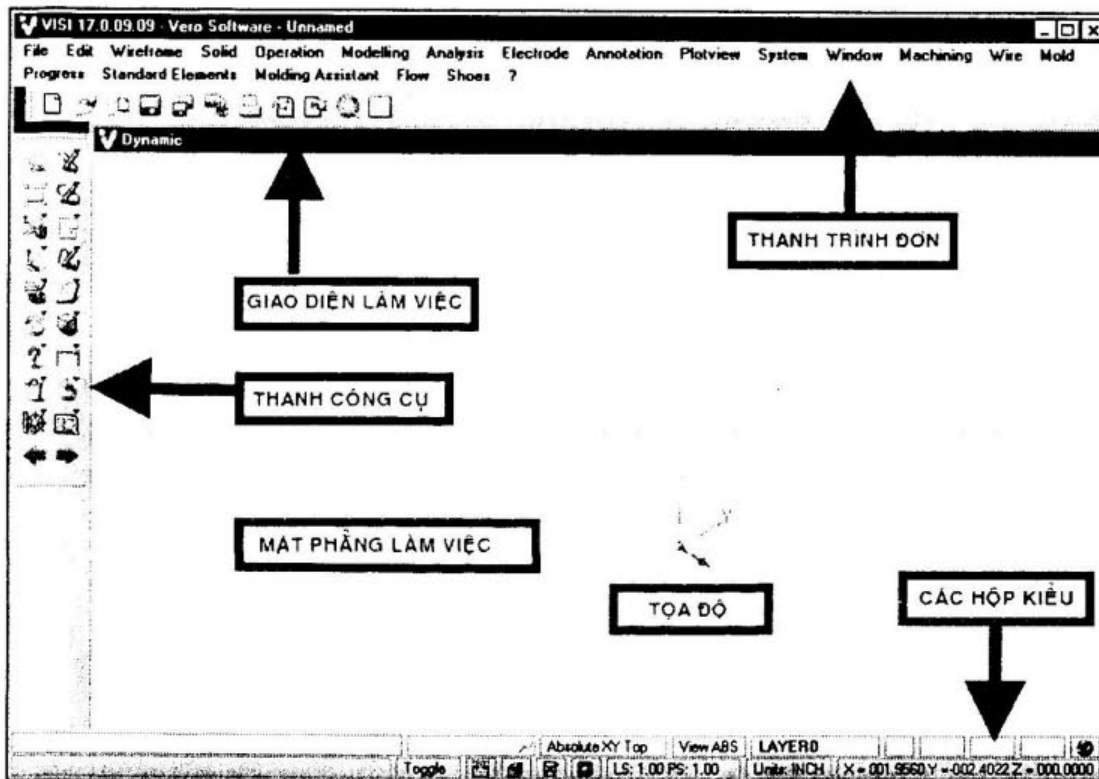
VISI 17.0.09.09 - Vero Software - Unnamed

File Edit Wireframe Solid Operation Modelling Analysis Electrode Annotation Plotview System Window Machining Wire Mold Progress Standard Elements Molding Assistant Flow Shoes ?

Dynamic

THANH TRÌNH ĐƠN

GIAO DIỆN LÀM VIỆC

THANH CÔNG CỤ

MẶT PHẲNG LÀM VIỆC

TỌA ĐỘ

CÁC HỘP KIỂU

Absolute XY Top View ABS LAYER0

Toggle LS: 1.00 PS: 1.00 Units: INCH X = 001.9560 Y = -002.4022 Z = 000.0000